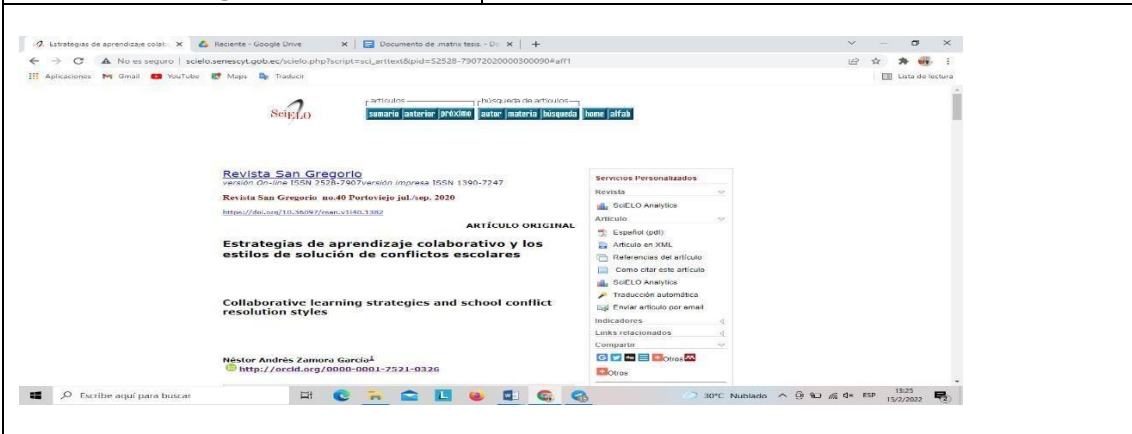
Estrategias de aprendizaje colab × Reciente - Google Drive × Documento de matriz tesis. - Do × +

No es seguro | scielo.senescyt.gob.ec/scielo.php?script=sci_arttext&pid=S2528-79072020000300090#aff1

Aplicaciones Gmail YouTube Maps Traducir Lista de lectura

SciELO

artículos búsqueda de artículos

sumario anterior próximo autor materia búsqueda home alfab

Revista San Gregorio
versión On-line ISSN 2528-7907versión impresa ISSN 1390-7247

Revista San Gregorio no.40 Portoviejo jul./sep. 2020

https://doi.org/10.36097/rsan.v1i40.1382

ARTÍCULO ORIGINAL

Estrategias de aprendizaje colaborativo y los estilos de solución de conflictos escolares

Collaborative learning strategies and school conflict resolution styles

Néstor Andrés Zamora García1
http://orcid.org/0000-0001-7521-0326

Servicios Personalizados
Revista
SciELO Analytics
Articulo
Español (pdf)
Artículo en XML
Referencias del artículo
Como citar este artículo
SciELO Analytics
Traducción automática
Enviar articulo por email
Indicadores
Links relacionados
Compartir
Otros
Otros

Escribe aquí para buscar

30°C Nublado ESP 15:25 15/2/2022